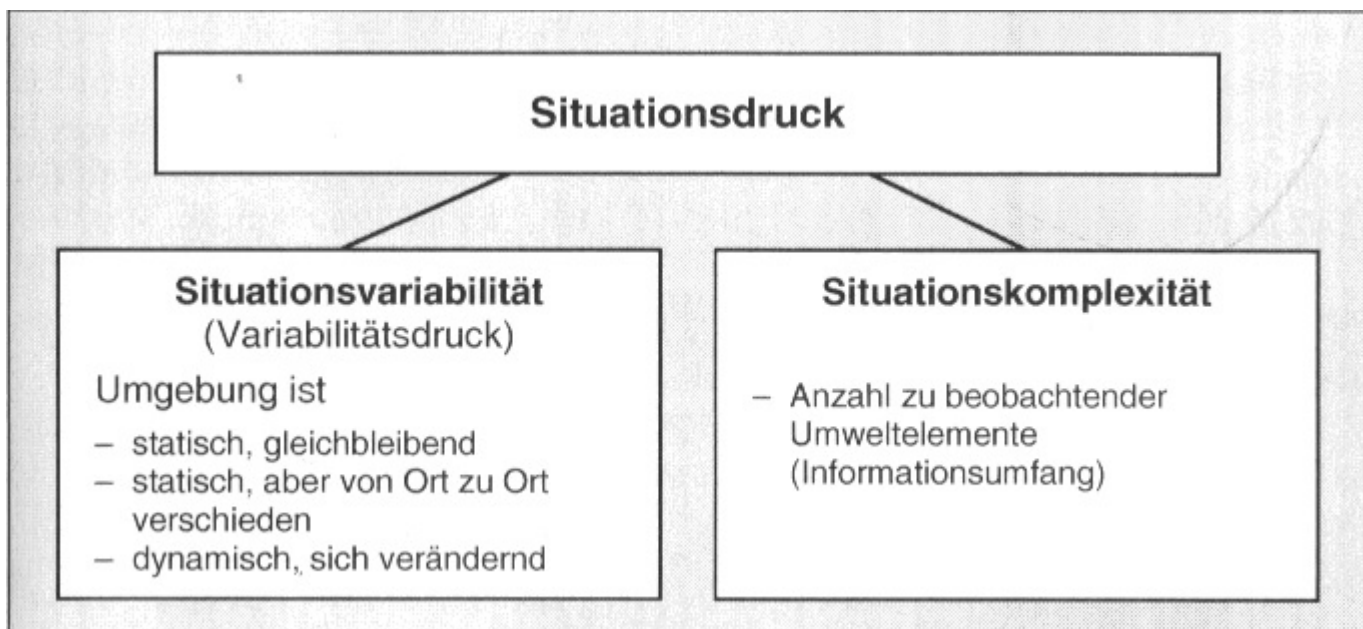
Situationsdruck

Situationsvariabilität
(Variabilitätsdruck)

Umgebung ist

– statisch, gleichbleibend
– statisch, aber von Ort zu Ort verschieden
– dynamisch, sich verändernd

Situationskomplexität

– Anzahl zu beobachtender Umweltelemente (Informationsumfang)